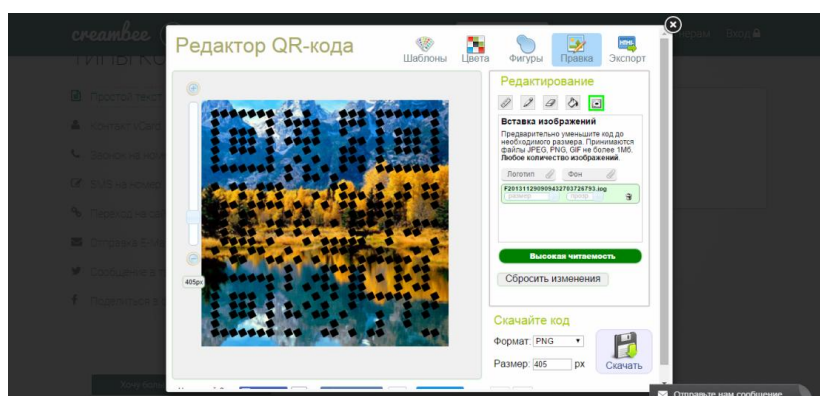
creambee

Редактор QR-кода

Шаблоны
Цвета
Фигуры
Правка
Экспорт

Редактирование

Вставка изображений

Предварительно уменьшите код до необходимого размера. Принимаются файлы JPEG, PNG, GIF не более 1Мб. Любое количество изображений.

Логотип
Фон

F20131129090943270372679З.jpg

Размер
Прозр

Высокая читаемость

Сбросить изменения

405px

Скачайте код

Формат: PNG

Размер: 405 px

Скачать

Отправьте нам сообщение